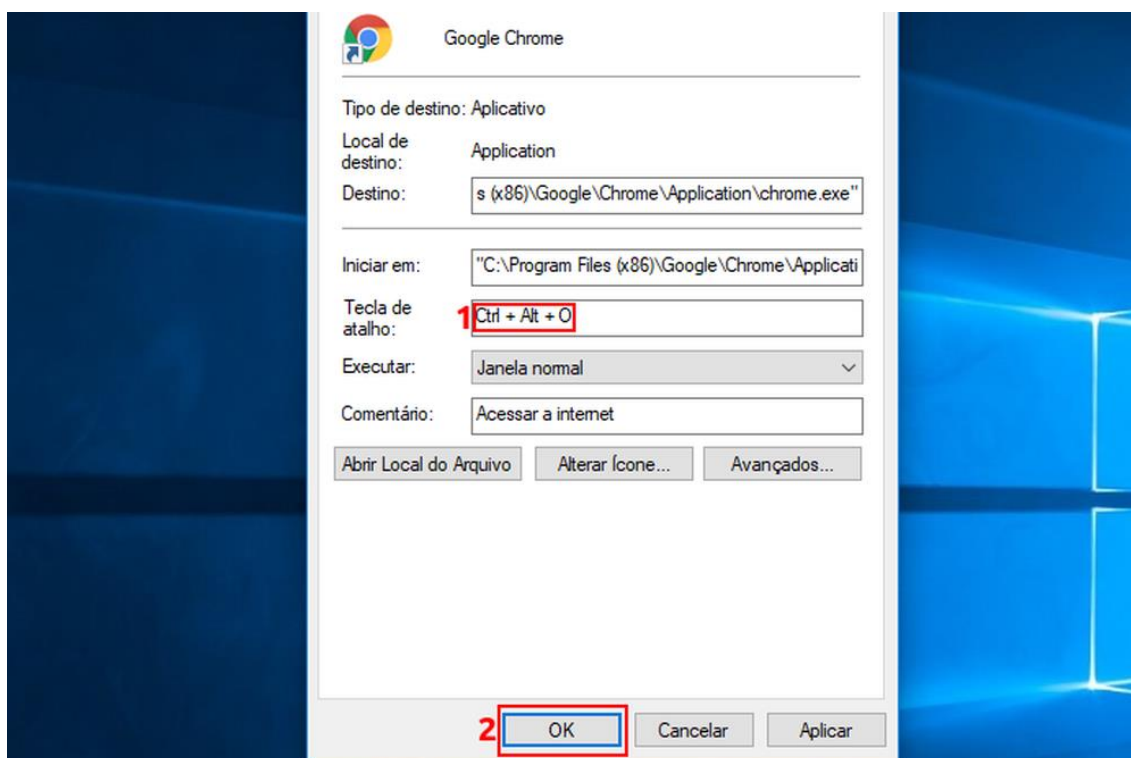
Google Chrome

Tipo de destino: Aplicativo

Local de destino: Application

Destino: s (x86)\Google\Chrome\Application\chrome.exe"

Iniciar em: "C:\Program Files (x86)\Google\Chrome\Applicati

Tecla de atalho: 1 Ctrl + Alt + O

Executar: Janela normal

Comentário: Acessar a internet

Abrir Local do Arquivo

Alterar Ícone...

Avançados...

2 OK

Cancelar

Aplicar